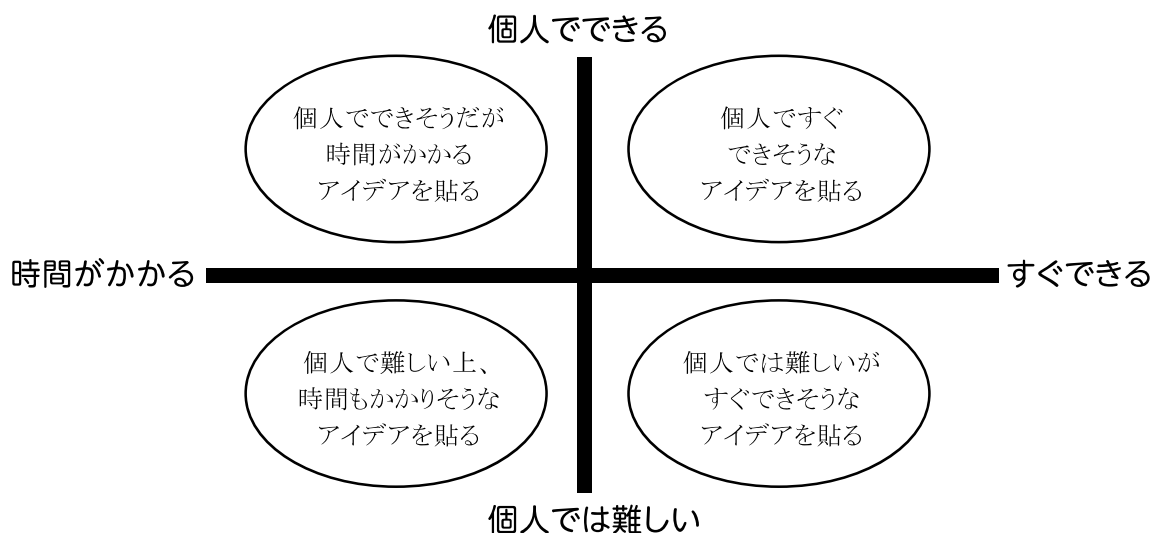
個人でできる

個人でできそうだが
時間がかかる
アイデアを貼る

個人ですぐ
できそうな
アイデアを貼る

時間がかかる

すぐできる

個人で難しい上、
時間もかかりそうな
アイデアを貼る

個人では難しいが
すぐできそうな
アイデアを貼る

個人では難しい